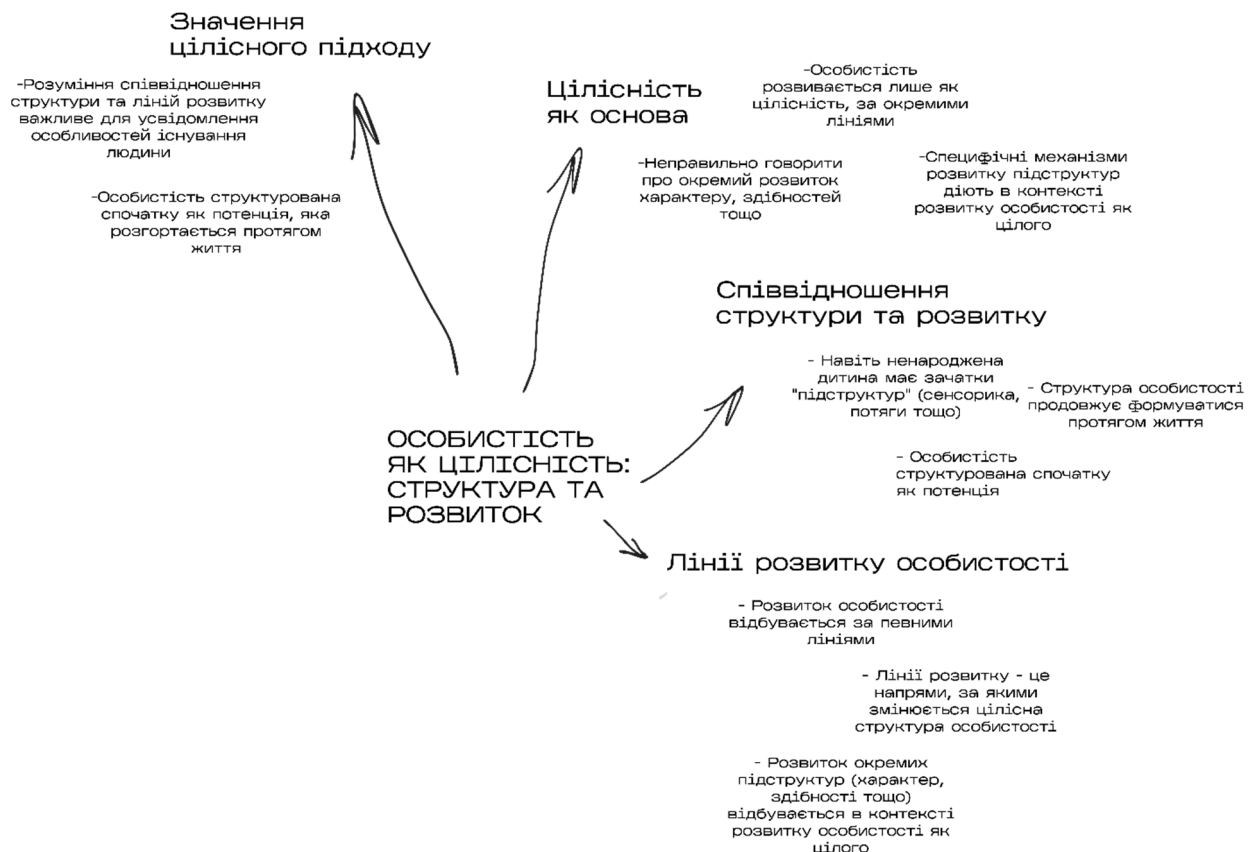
Значення цілісного підходу

-Розуміння співвідношення структури та ліній розвитку важливе для усвідомлення особливостей існування людини

-Особистість структурована спочатку як потенція, яка розгортається протягом життя

Цілісність як основа

-Особистість розвивається лише як цілісність, за окремими лініями

-Неправильно говорити про окремий розвиток характеру, здібностей тощо

-Специфічні механізми розвитку підструктур діють в контексті розвитку особистості як цілого

Співвідношення структури та розвитку

- Навіть ненароджена дитина має зачатки "підструктур" (сенсорика, потяги тощо)

- Структура особистості продовжує формуватися протягом життя

- Особистість структурована спочатку як потенція

ОСОБИСТІСТЬ ЯК ЦІЛІСНІСТЬ: СТРУКТУРА ТА РОЗВИТОК

Лінії розвитку особистості

- Розвиток особистості відбувається за певними лініями

- Лінії розвитку - це напрями, за якими змінюється цілісна структура особистості

- Розвиток окремих підструктур (характер, здібності тощо) відбувається в контексті розвитку особистості як цілого